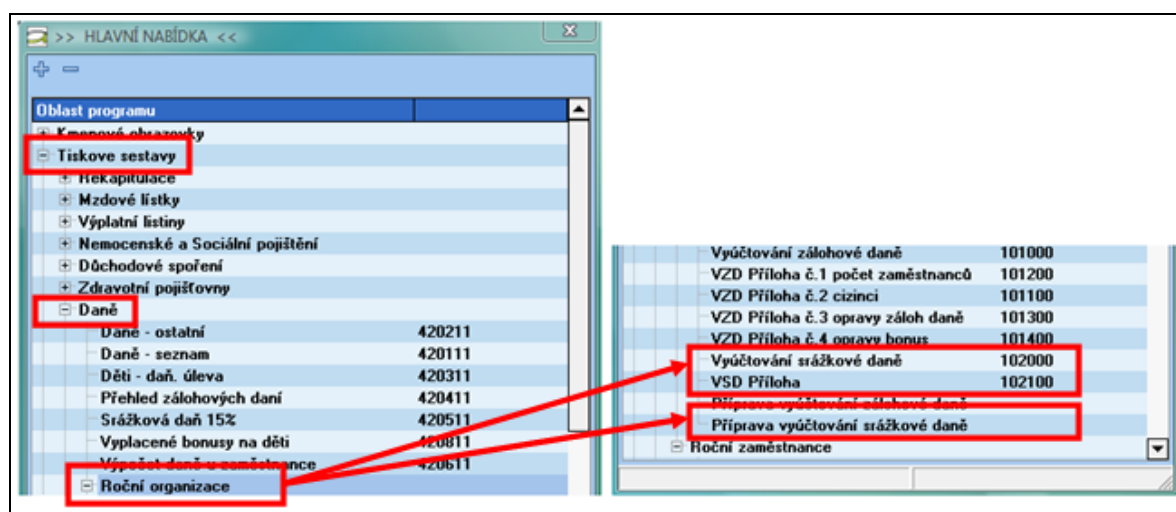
>> HLAVNÍ NABÍDKA <<

Oblast programu

Kmenové obrazovky
Tiskove sestavy
Rekapitulace
Mzdové lístky
Výplatní listiny
Nemocenské a Sociální pojištění
Důchodové spoření
Zdravotní pojišťovny
Daně

| | |
|---|---|
| Daně - ostatní | 420211 |
| Daně - seznam | 420111 |
| Děti - daň. úleva | 420311 |
| Přehled zálohových daní | 420411 |
| Srážková daň 15% | 420511 |
| Vyplacené bonusy na děti | 420811 |
| Výpočet daně u zaměstnance | 420611 |

Roční organizace

| | |
|---|---|
| Vyúčtování zálohové daně | 101000 |
| VZD Příloha č.1 počet zaměstnanců | 101200 |
| VZD Příloha č.2 cizinci | 101100 |
| VZD Příloha č.3 opravy záloh daně | 101300 |
| VZD Příloha č.4 opravy bonus | 101400 |
| Vyúčtování srážkové daně | 102000 |
| VSD Příloha | 102100 |

Příprava vyúčtování zálohové daně
Příprava vyúčtování srážkové daně
Roční zaměstnance